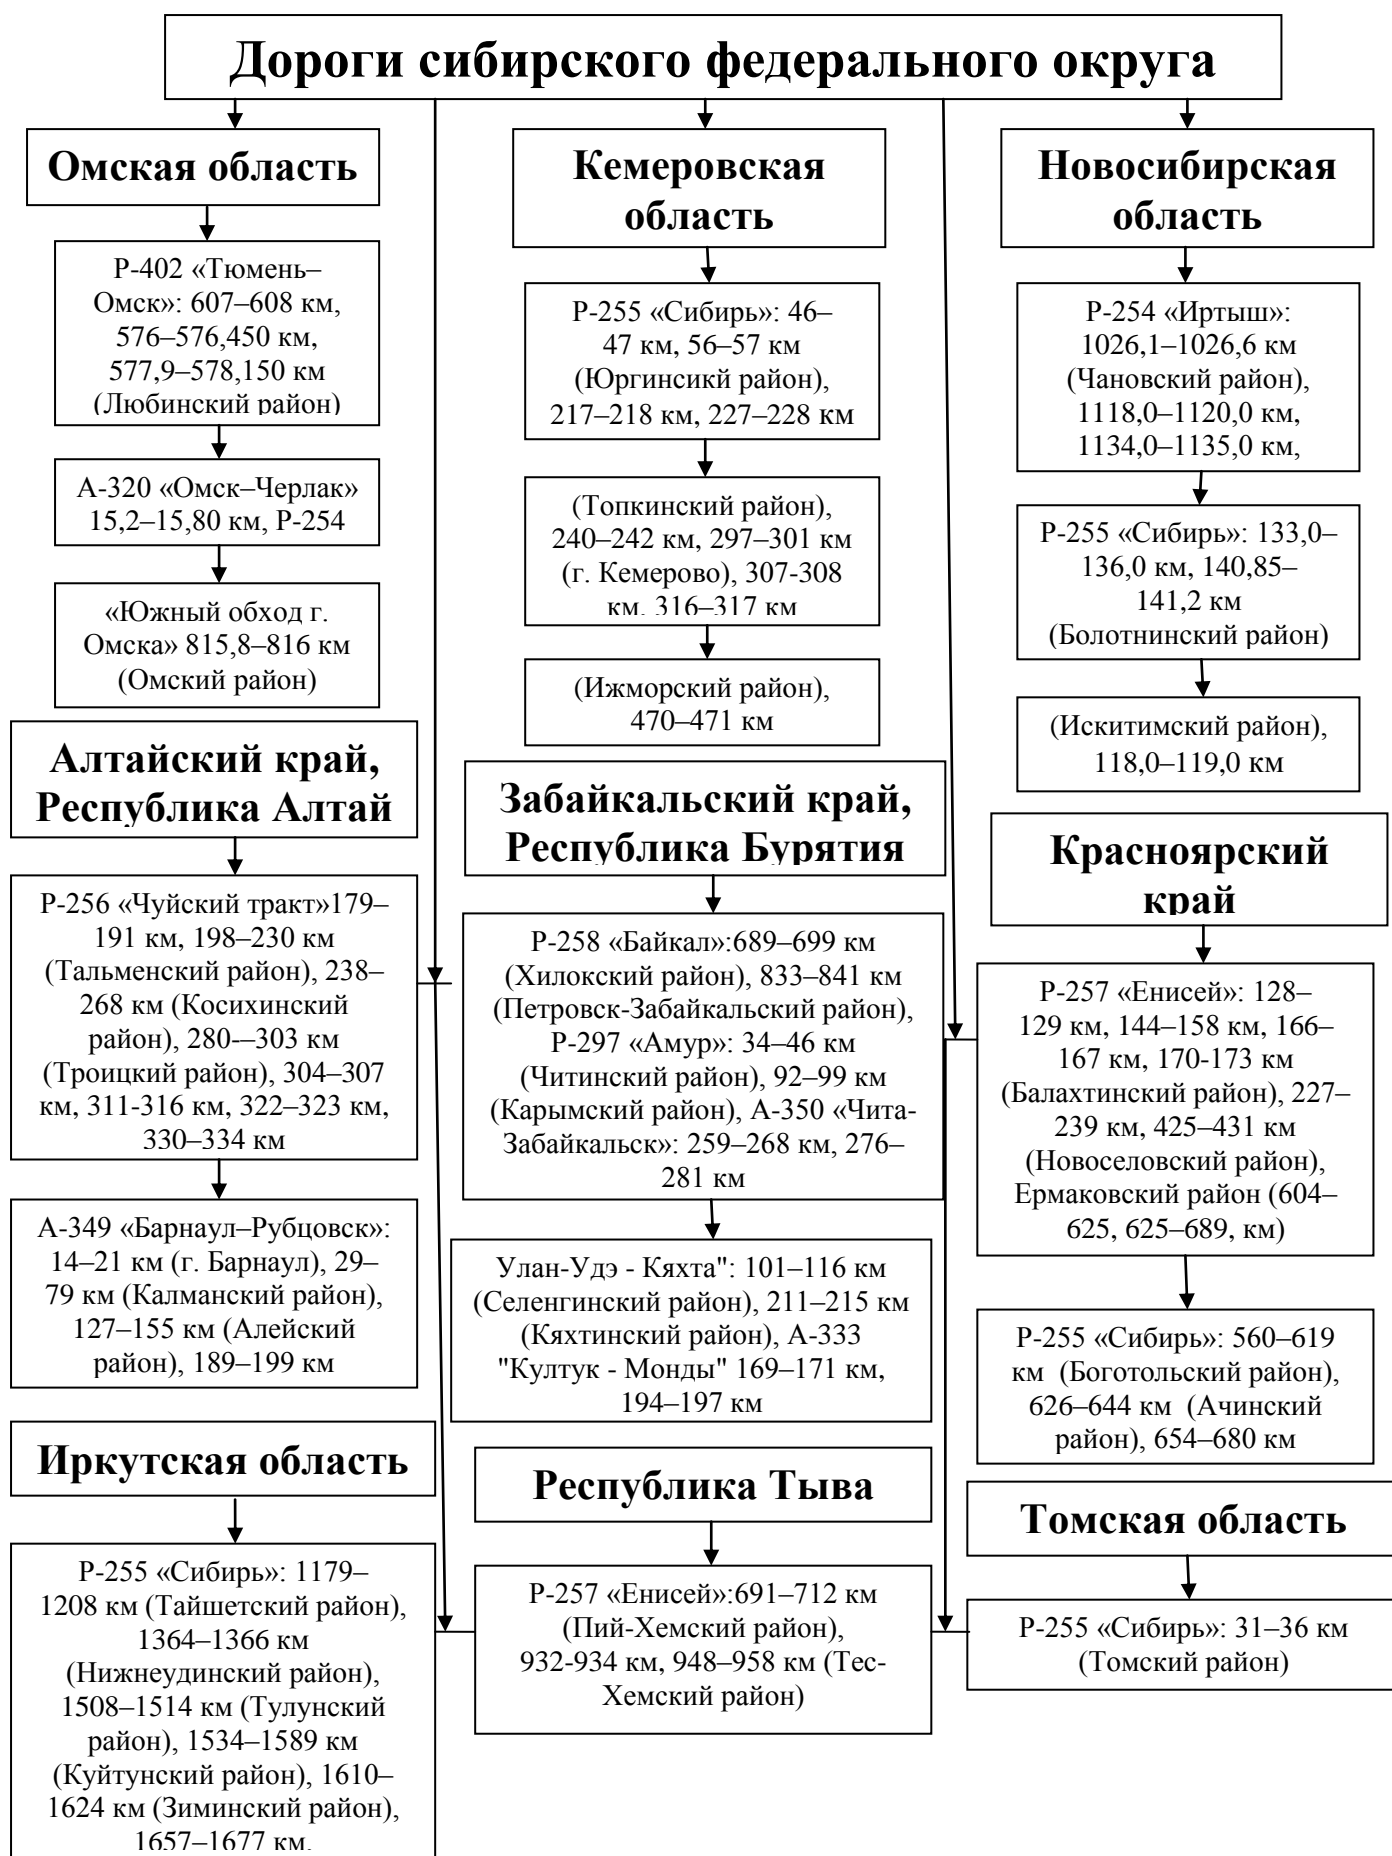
Дороги сибирского федерального округа

Омская область

Р-402 «Тюмень–Омск»: 607–608 км, 576–576,450 км, 577,9–578,150 км (Любинский район)

А-320 «Омск–Черлак» 15,2–15,80 км, Р-254

«Южный обход г. Омска» 815,8–816 км (Омский район)

Алтайский край, Республика Алтай

Р-256 «Чуйский тракт»179–191 км, 198–230 км (Тальменский район), 238–268 км (Косихинский район), 280-–303 км (Троицкий район), 304–307 км, 311-316 км, 322–323 км, 330–334 км

А-349 «Барнаул–Рубцовск»: 14–21 км (г. Барнаул), 29–79 км (Калманский район), 127–155 км (Алейский район), 189–199 км

Иркутская область

Р-255 «Сибирь»: 1179–1208 км (Тайшетский район), 1364–1366 км (Нижнеудинский район), 1508–1514 км (Тулунский район), 1534–1589 км (Куйтунский район), 1610–1624 км (Зиминский район), 1657–1677 км.

Кемеровская область

Р-255 «Сибирь»: 46–47 км, 56–57 км (Юргинсикй район), 217–218 км, 227–228 км

(Топкинский район), 240–242 км, 297–301 км (г. Кемерово), 307-308 км, 316–317 км

(Ижморский район), 470–471 км

Забайкальский край, Республика Бурятия

Р-258 «Байкал»:689–699 км (Хилокский район), 833–841 км (Петровск-Забайкальский район), Р-297 «Амур»: 34–46 км (Читинский район), 92–99 км (Карымский район), А-350 «Чита-Забайкальск»: 259–268 км, 276–281 км

Улан-Удэ - Кяхта": 101–116 км (Селенгинский район), 211–215 км (Кяхтинский район), А-333 "Култук - Монды" 169–171 км, 194–197 км

Республика Тыва

Р-257 «Енисей»:691–712 км (Пий-Хемский район), 932-934 км, 948–958 км (Тес-Хемский район)

Новосибирская область

Р-254 «Иртыш»: 1026,1–1026,6 км (Чановский район), 1118,0–1120,0 км, 1134,0–1135,0 км,

Р-255 «Сибирь»: 133,0–136,0 км, 140,85–141,2 км (Болотнинский район)

(Искитимский район), 118,0–119,0 км

Красноярский край

Р-257 «Енисей»: 128–129 км, 144–158 км, 166–167 км, 170-173 км (Балахтинский район), 227–239 км, 425–431 км (Новоселовский район), Ермаковский район (604–625, 625–689, км)

Р-255 «Сибирь»: 560–619 км (Боготольский район), 626–644 км (Ачинский район), 654–680 км

Томская область

Р-255 «Сибирь»: 31–36 км (Томский район)